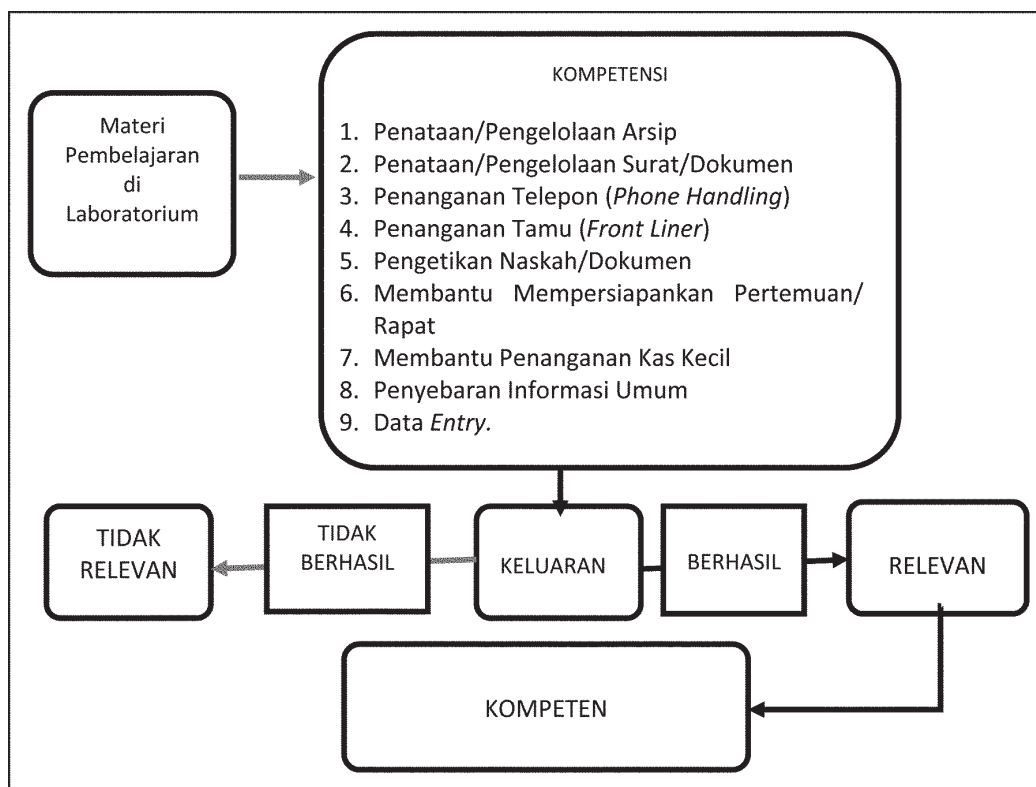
Materi Pembelajaran di Laboratorium

KOMPETENSI

1. Penataan/Pengelolaan Arsip
2. Penataan/Pengelolaan Surat/Dokumen
3. Penanganan Telepon (*Phone Handling*)
4. Penanganan Tamu (*Front Liner*)
5. Pengetikan Naskah/Dokumen
6. Membantu Mempersiapankan Pertemuan/ Rapat
7. Membantu Penanganan Kas Kecil
8. Penyebaran Informasi Umum
9. Data *Entry*.

TIDAK RELEVAN

TIDAK BERHASIL

KELUARAN

BERHASIL

RELEVAN

KOMPETEN